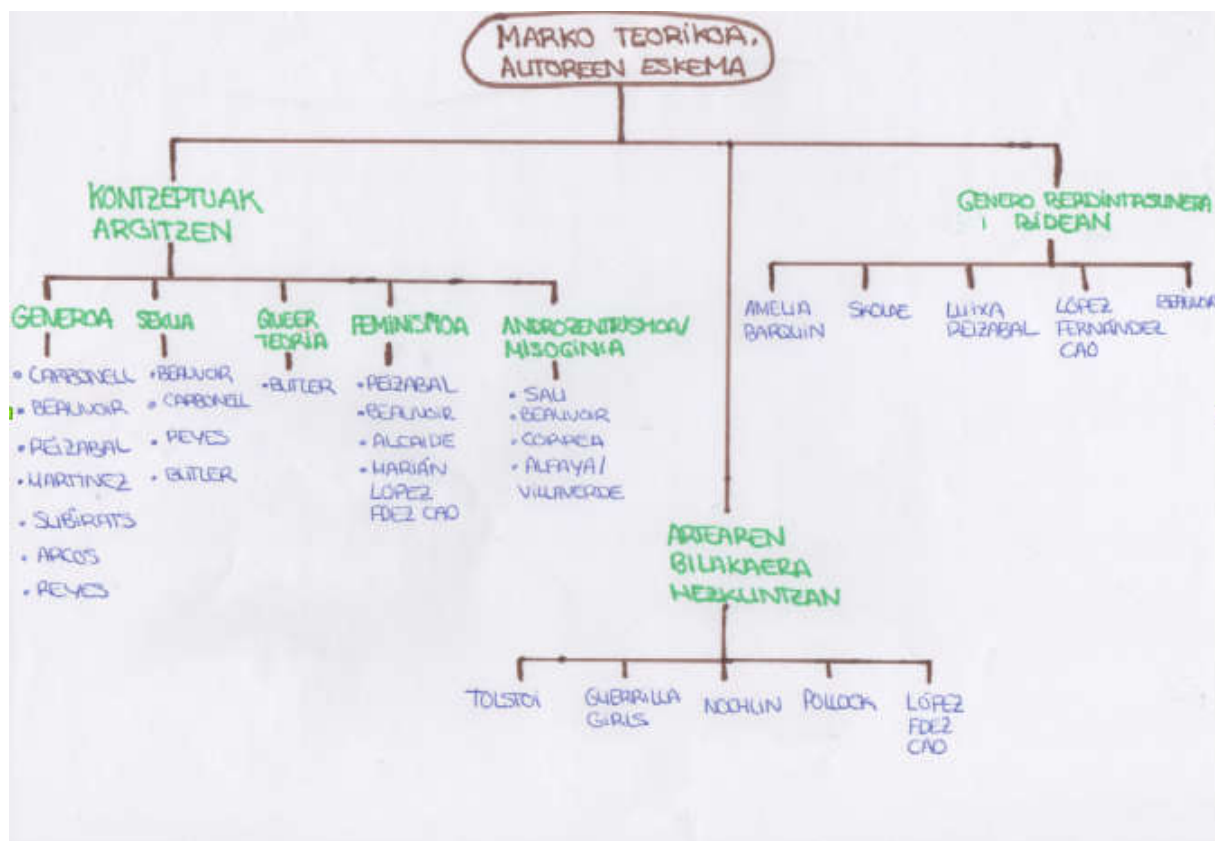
MARKO TEORIKOA. AUTOREEN ESKEMA

KONTZEPTUAK ARGITZEN

GENEROA
• CARBONELL
• BEAUVOIR
• PEIZABAL
• MARTINEZ
• SUBIRATS
• ARCOS
• REYES

SEXUA
• BEAUVOIR
• CARBONELL
• REYES
• BUTLER

QUEER TEORIA
• BUTLER

FEMINISMOA
• PEIZABAL
• BEAUVOIR
• ALCAIDE
• MARIÁN LÓPEZ FDEZ CAO

ANDROZENTRISMOA/ MISOGINIA
• SAU
• BEAUVOIR
• CORREA
• ALFAYA/ VILLAVERDE

ARTEAREN BILAKAERA HEZKUNTZAN

TOLSTOI
GUERRILLA GIRLS
NOCHLIN
POLLOCK
LÓPEZ FDEZ CAO

GENERO BERDINTASUNERA BIDEAN

AMELIA BARQUIN
SKOLAE
LUIXA PEIZABAL
LÓPEZ FERNÁNDEZ CAO
BERDIN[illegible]